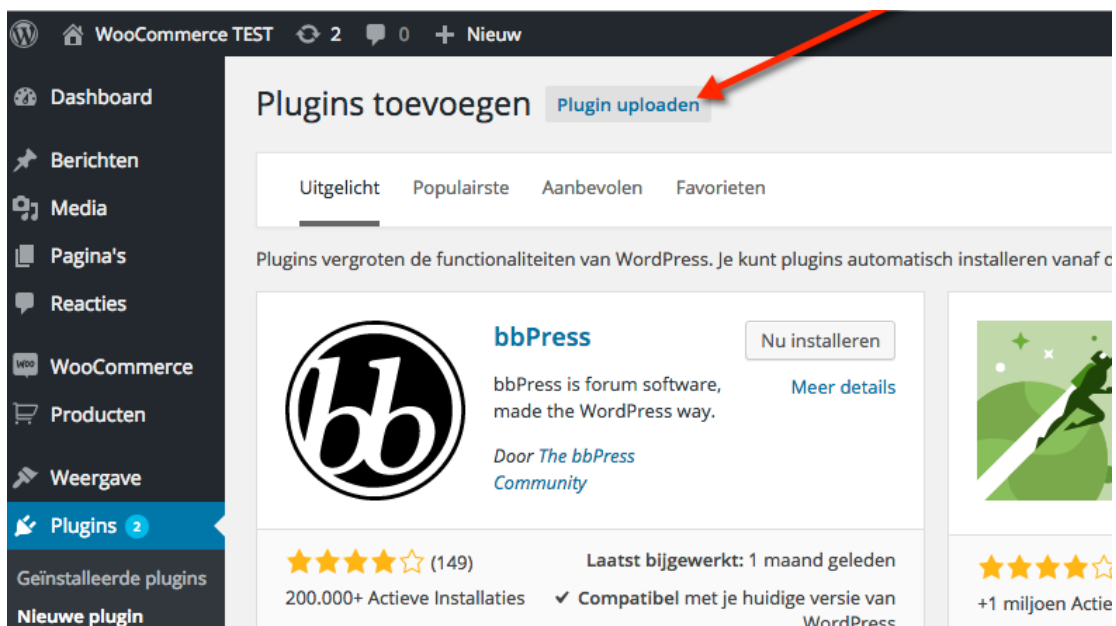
WooCommerce TEST 2 0 + Nieuw

Dashboard
Berichten
Media
Pagina's
Reacties
WooCommerce
Producten
Weergave
Plugins 2
Geïnstalleerde plugins
Nieuwe plugin

Plugins toevoegen Plugin uploaden

Uitgelicht Populairste Aanbevolen Favorieten

Plugins vergroten de functionaliteiten van WordPress. Je kunt plugins automatisch installeren vanaf

bbPress
bbPress is forum software, made the WordPress way.
Door The bbPress Community
Nu installeren
Meer details

(149)
200.000+ Actieve Installaties
Laatst bijgewerkt: 1 maand geleden
✔ Compatibel met je huidige versie van WordPress

+1 miljoen Actie